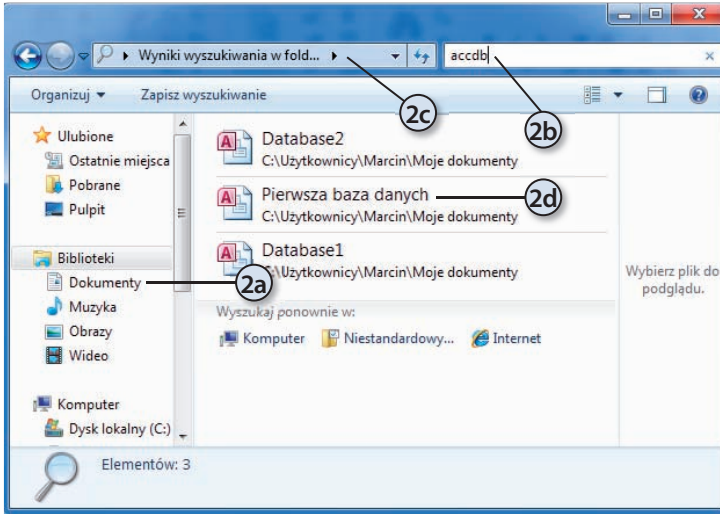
Wyniki wyszukiwania w fold...

accdb

Organizuj ▾

Zapisz wyszukiwanie

2c

2b

Ulubione

Ostatnie miejsca

Pobrane

Pulpit

Biblioteki

Dokumenty

Muzyka

Obrazy

Wideo

Komputer

Dysk lokalny (C:)

Database2
C:\Użytkownicy\Marcin\Moje dokumenty

Pierwsza baza danych
C:\Użytkownicy\Marcin\Moje dokumenty

2d

Database1
C:\Użytkownicy\Marcin\Moje dokumenty

2a

Wyszukaj ponownie w:

Komputer

Niestandardowy...

Internet

Wybierz plik do podglądu.

Elementów: 3